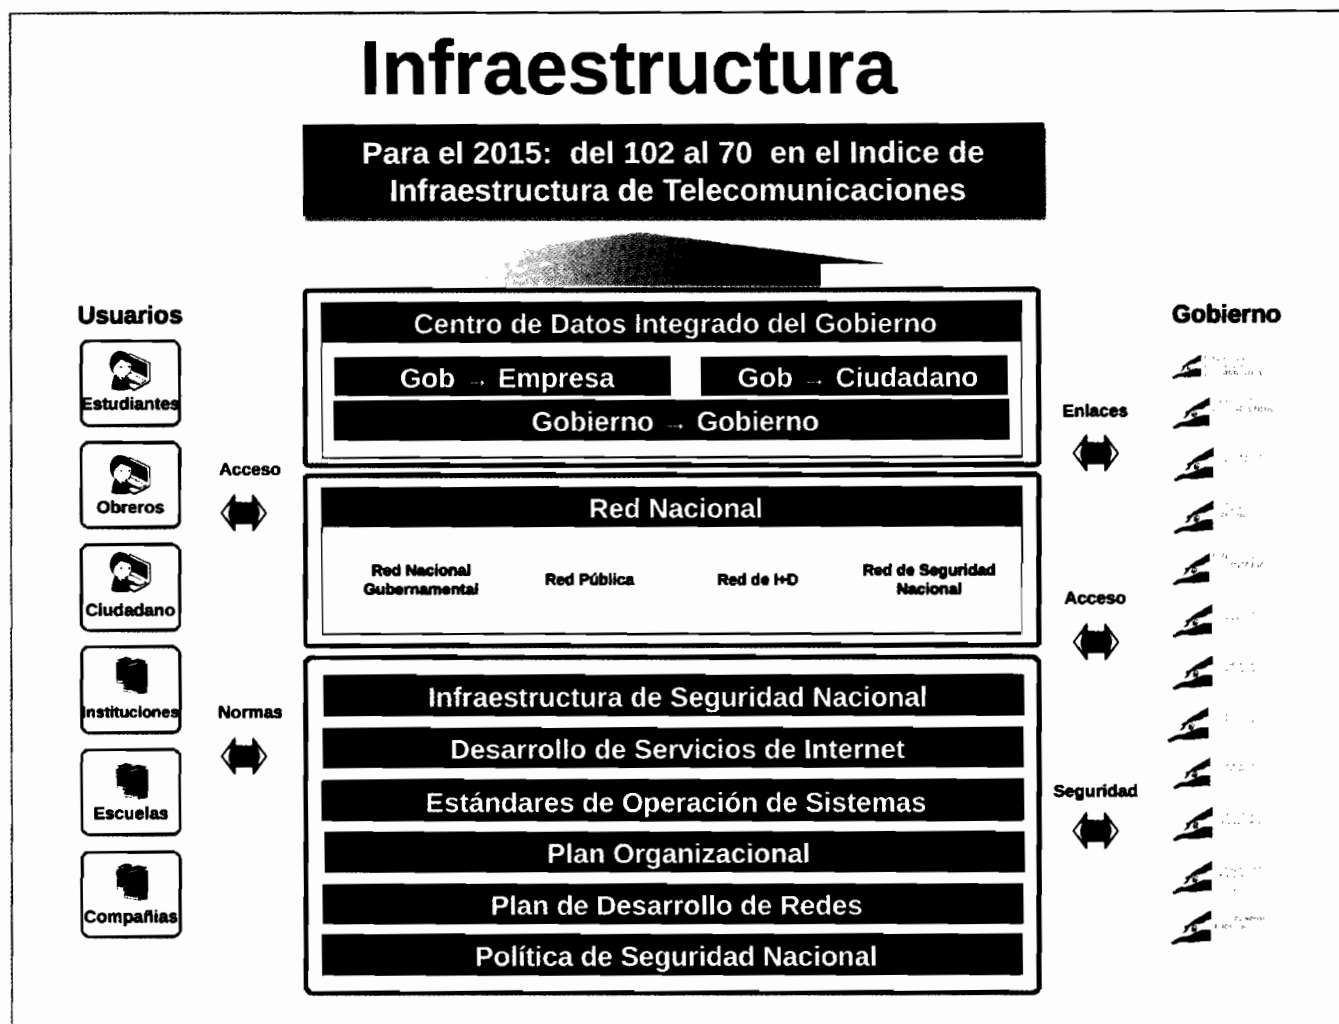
Infraestructura

Para el 2015: del 102 al 70 en el Indice de Infraestructura de Telecomunicaciones

Usuarios

Estudiantes

Obreros

Ciudadano

Instituciones

Escuelas

Compañias

Acceso

Normas

Centro de Datos Integrado del Gobierno

Gob → Empresa

Gob → Ciudadano

Gobierno → Gobierno

Red Nacional

Red Nacional Gubernamental

Red Pública

Red de I+D

Red de Seguridad Nacional

Infraestructura de Seguridad Nacional

Desarrollo de Servicios de Internet

Estándares de Operación de Sistemas

Plan Organizacional

Plan de Desarrollo de Redes

Política de Seguridad Nacional

Gobierno

Enlaces

Acceso

Seguridad

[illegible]